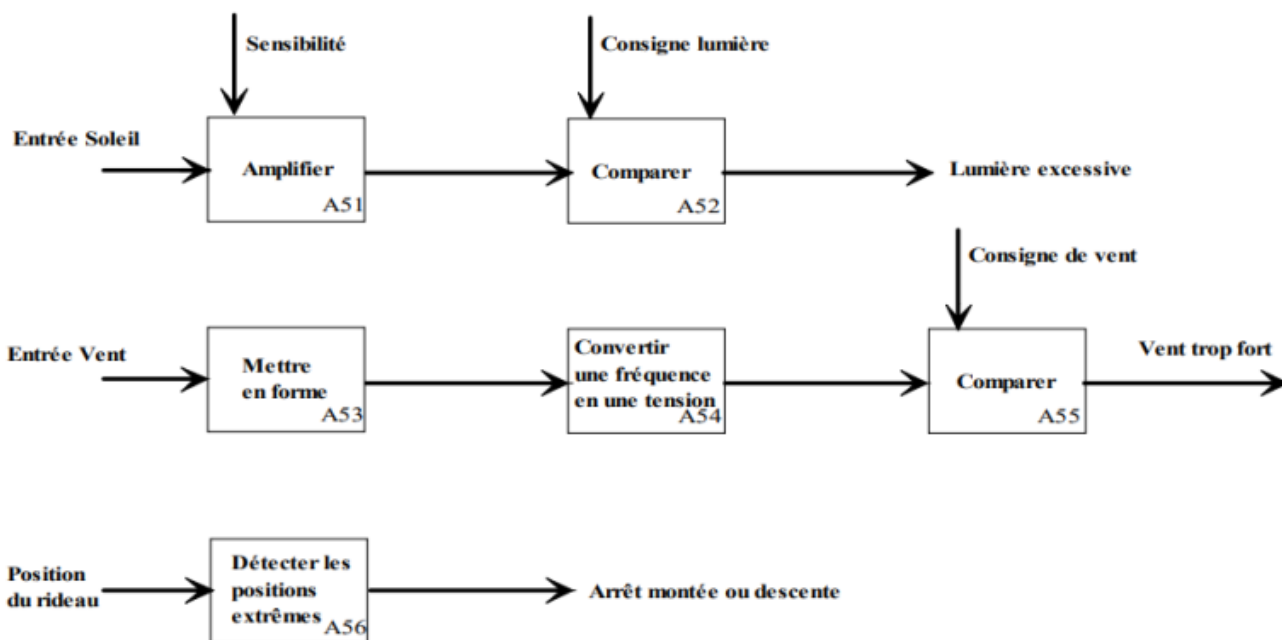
Sensibilité

Consigne lumière

Entrée Soleil

Amplifier
A51

Comparer
A52

Lumière excessive

Consigne de vent

Entrée Vent

Mettre en forme
A53

Convertir une fréquence en une tension
A54

Comparer
A55

Vent trop fort

Position du rideau

Détecter les positions extrêmes
A56

Arrêt montée ou descente